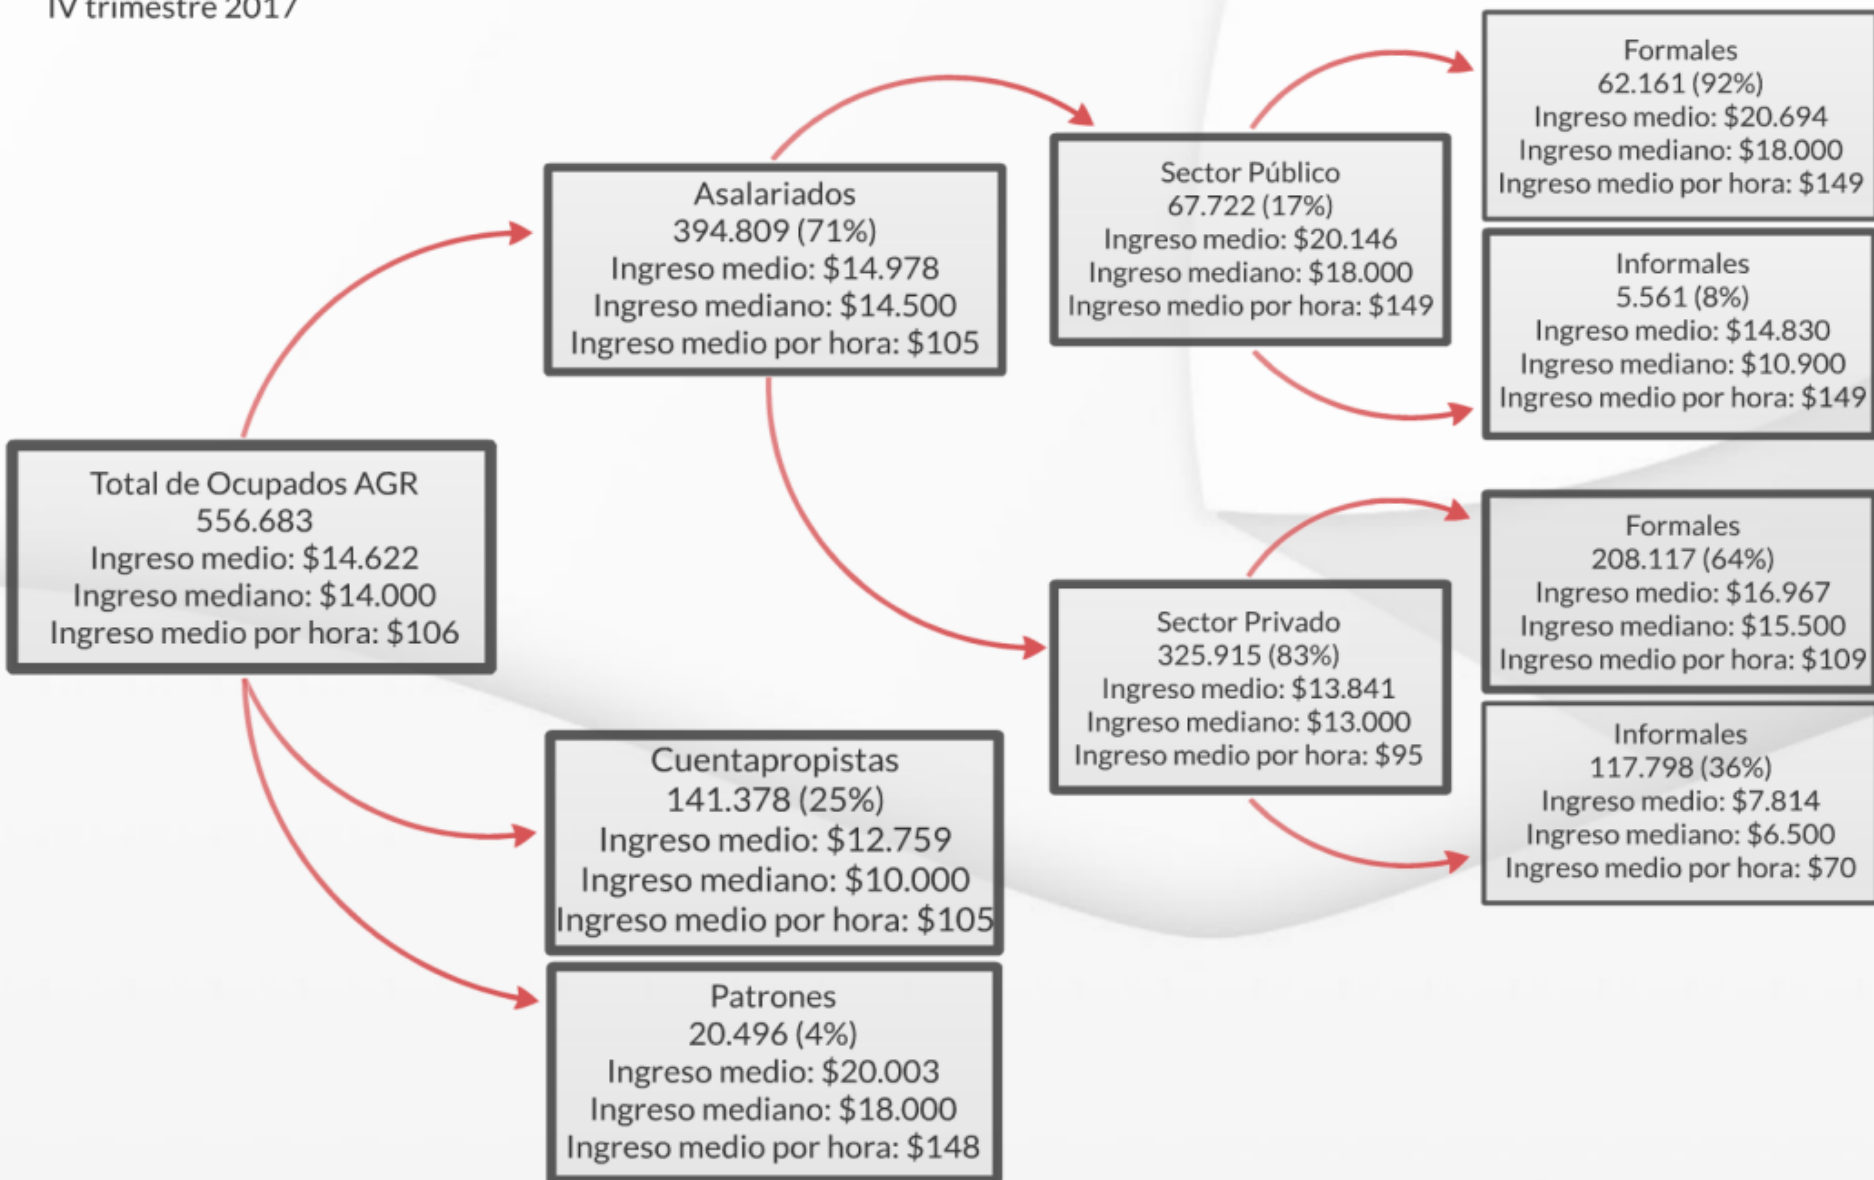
IV trimestre 2017

Total de Ocupados AGR
556.683
Ingreso medio: $14.622
Ingreso mediano: $14.000
Ingreso medio por hora: $106

Asalariados
394.809 (71%)
Ingreso medio: $14.978
Ingreso mediano: $14.500
Ingreso medio por hora: $105

Sector Público
67.722 (17%)
Ingreso medio: $20.146
Ingreso mediano: $18.000
Ingreso medio por hora: $149

Formales
62.161 (92%)
Ingreso medio: $20.694
Ingreso mediano: $18.000
Ingreso medio por hora: $149

Informales
5.561 (8%)
Ingreso medio: $14.830
Ingreso mediano: $10.900
Ingreso medio por hora: $149

Sector Privado
325.915 (83%)
Ingreso medio: $13.841
Ingreso mediano: $13.000
Ingreso medio por hora: $95

Formales
208.117 (64%)
Ingreso medio: $16.967
Ingreso mediano: $15.500
Ingreso medio por hora: $109

Informales
117.798 (36%)
Ingreso medio: $7.814
Ingreso mediano: $6.500
Ingreso medio por hora: $70

Cuentapropistas
141.378 (25%)
Ingreso medio: $12.759
Ingreso mediano: $10.000
Ingreso medio por hora: $105

Patrones
20.496 (4%)
Ingreso medio: $20.003
Ingreso mediano: $18.000
Ingreso medio por hora: $148